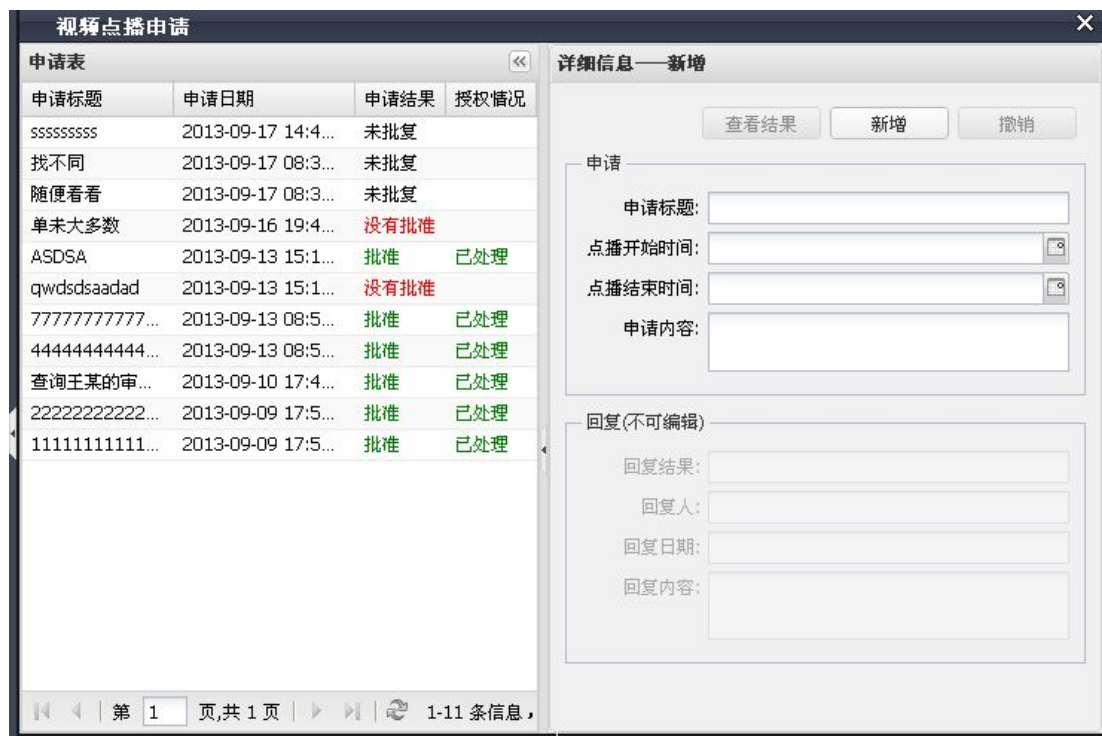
视频点播申请

申请表

| 申请标题 | 申请日期 | 申请结果 | 授权情况 |
|---|---|---|---|
| sssssssss | 2013-09-17 14:4... | 未批复 | |
| 找不同 | 2013-09-17 08:3... | 未批复 | |
| 随便看看 | 2013-09-17 08:3... | 未批复 | |
| 单未大多数 | 2013-09-16 19:4... | 没有批准 | |
| ASDSA | 2013-09-13 15:1... | 批准 | 已处理 |
| qwdsdsaadad | 2013-09-13 15:1... | 没有批准 | |
| 77777777777... | 2013-09-13 08:5... | 批准 | 已处理 |
| 44444444444... | 2013-09-13 08:5... | 批准 | 已处理 |
| 查询王某的审... | 2013-09-10 17:4... | 批准 | 已处理 |
| 22222222222... | 2013-09-09 17:5... | 批准 | 已处理 |
| 11111111111... | 2013-09-09 17:5... | 批准 | 已处理 |

第 1 页,共 1 页 1-11 条信息,

详细信息——新增

查看结果 新增 撤销

申请
申请标题:
点播开始时间:
点播结束时间:
申请内容:

回复(不可编辑)
回复结果:
回复人:
回复日期:
回复内容: